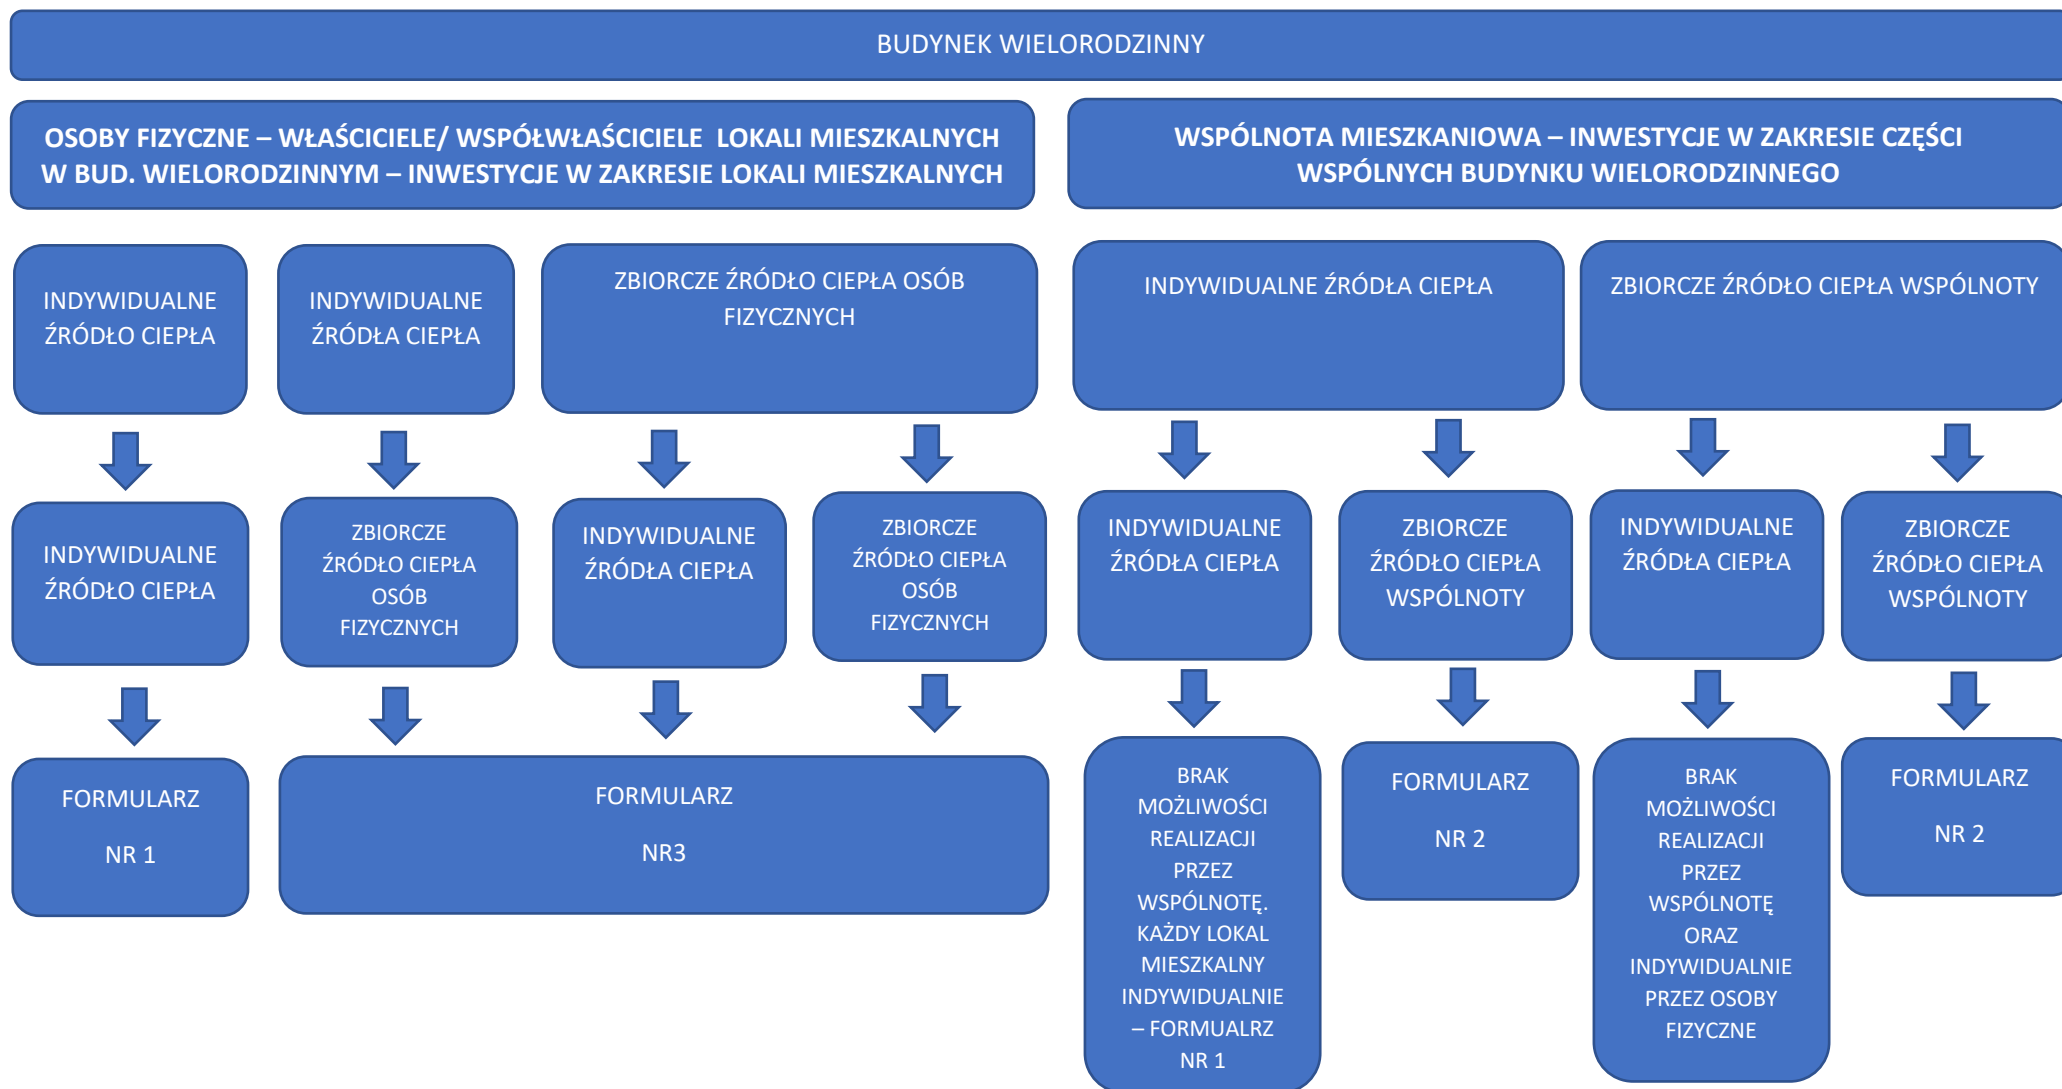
BUDYNEK WIELORODZINNY

OSOBY FIZYCZNE – WŁAŚCICIELE/ WSPÓŁWŁAŚCICIELE LOKALI MIESZKALNYCH W BUD. WIELORODZINNYM – INWESTYCJE W ZAKRESIE LOKALI MIESZKALNYCH

WSPÓLNOTA MIESZKANIOWA – INWESTYCJE W ZAKRESIE CZĘŚCI WSPÓLNYCH BUDYNKU WIELORODZINNEGO

INDYWIDUALNE ŹRÓDŁO CIEPŁA

INDYWIDUALNE ŹRÓDŁA CIEPŁA

ZBIORCZE ŹRÓDŁO CIEPŁA OSÓB FIZYCZNYCH

INDYWIDUALNE ŹRÓDŁA CIEPŁA

ZBIORCZE ŹRÓDŁO CIEPŁA WSPÓLNOTY

INDYWIDUALNE ŹRÓDŁO CIEPŁA

ZBIORCZE ŹRÓDŁO CIEPŁA OSÓB FIZYCZNYCH

INDYWIDUALNE ŹRÓDŁA CIEPŁA

ZBIORCZE ŹRÓDŁO CIEPŁA OSÓB FIZYCZNYCH

INDYWIDUALNE ŹRÓDŁA CIEPŁA

ZBIORCZE ŹRÓDŁO CIEPŁA WSPÓLNOTY

INDYWIDUALNE ŹRÓDŁA CIEPŁA

ZBIORCZE ŹRÓDŁO CIEPŁA WSPÓLNOTY

FORMULARZ NR 1

FORMULARZ NR3

BRAK MOŻLIWOŚCI REALIZACJI PRZEZ WSPÓLNOTĘ. KAŻDY LOKAL MIESZKALNY INDYWIDUALNIE – FORMUALRZ NR 1

FORMULARZ NR 2

BRAK MOŻLIWOŚCI REALIZACJI PRZEZ WSPÓLNOTĘ ORAZ INDYWIDUALNIE PRZEZ OSOBY FIZYCZNE

FORMULARZ NR 2